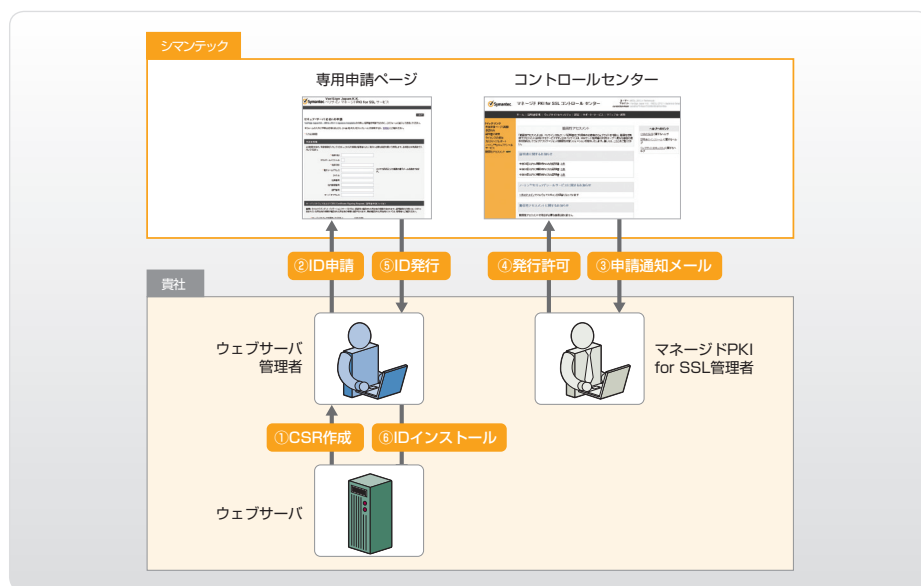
シマンテック

専用申請ページ

コントロールセンター

Symantec. マネージド PKI for SSL コントロール センター

②ID申請

⑤ID発行

④発行許可

③申請通知メール

貴社

ウェブサーバ管理者

マネージドPKI for SSL管理者

①CSR作成

⑥IDインストール

ウェブサーバ